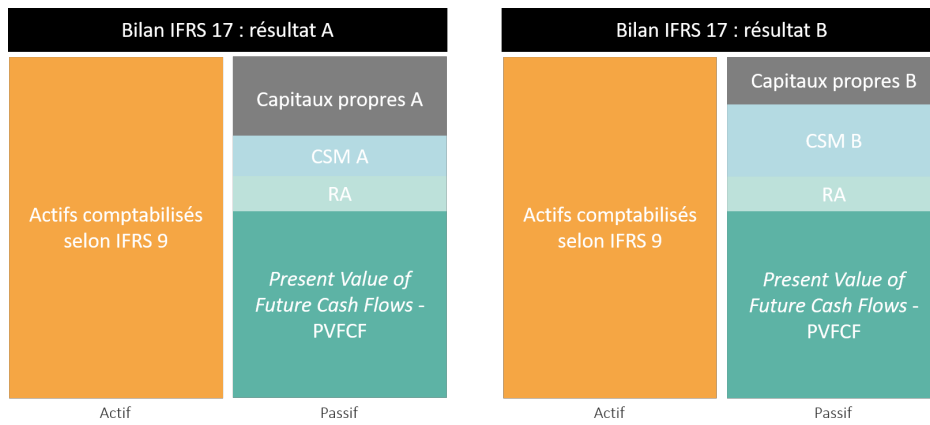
Bilan IFRS 17 : résultat A

Actifs comptabilisés selon IFRS 9

Capitaux propres A

CSM A

RA

*Present Value of Future Cash Flows - PVFCF*

Actif

Passif

Bilan IFRS 17 : résultat B

Actifs comptabilisés selon IFRS 9

Capitaux propres B

CSM B

RA

*Present Value of Future Cash Flows - PVFCF*

Actif

Passif